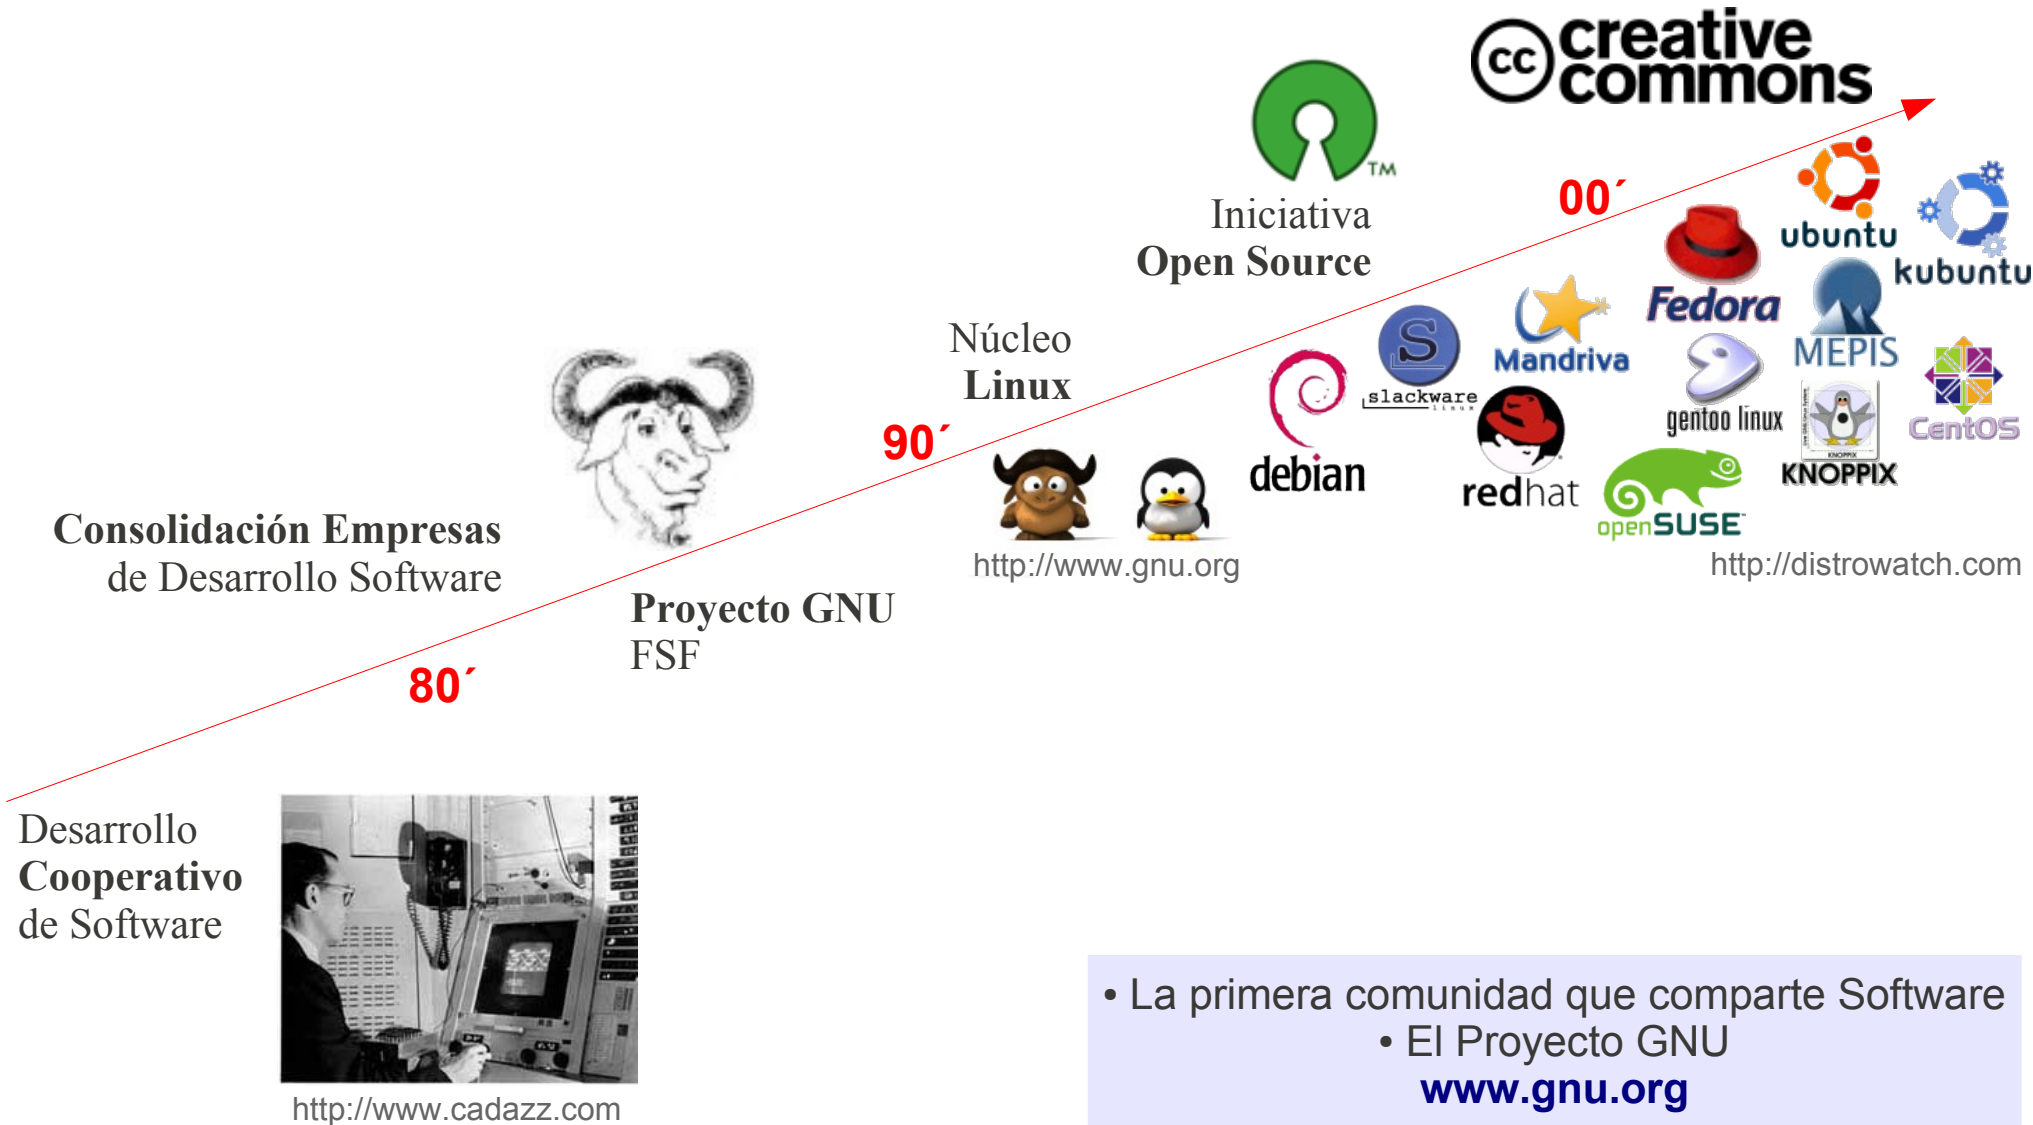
cc creative commons

TM

Iniciativa
Open Source

00´

ubuntu

kubuntu

Fedora

Mandriva

MEPIS

slackware
linux

Núcleo
Linux

gentoo linux

CentOS

debian

redhat

KNOPPIX

90´

openSUSE

http://www.gnu.org

http://distrowatch.com

Consolidación Empresas
de Desarrollo Software

Proyecto GNU
FSF

80´

Desarrollo
Cooperativo
de Software

http://www.cadazz.com

• La primera comunidad que comparte Software
• El Proyecto GNU
www.gnu.org